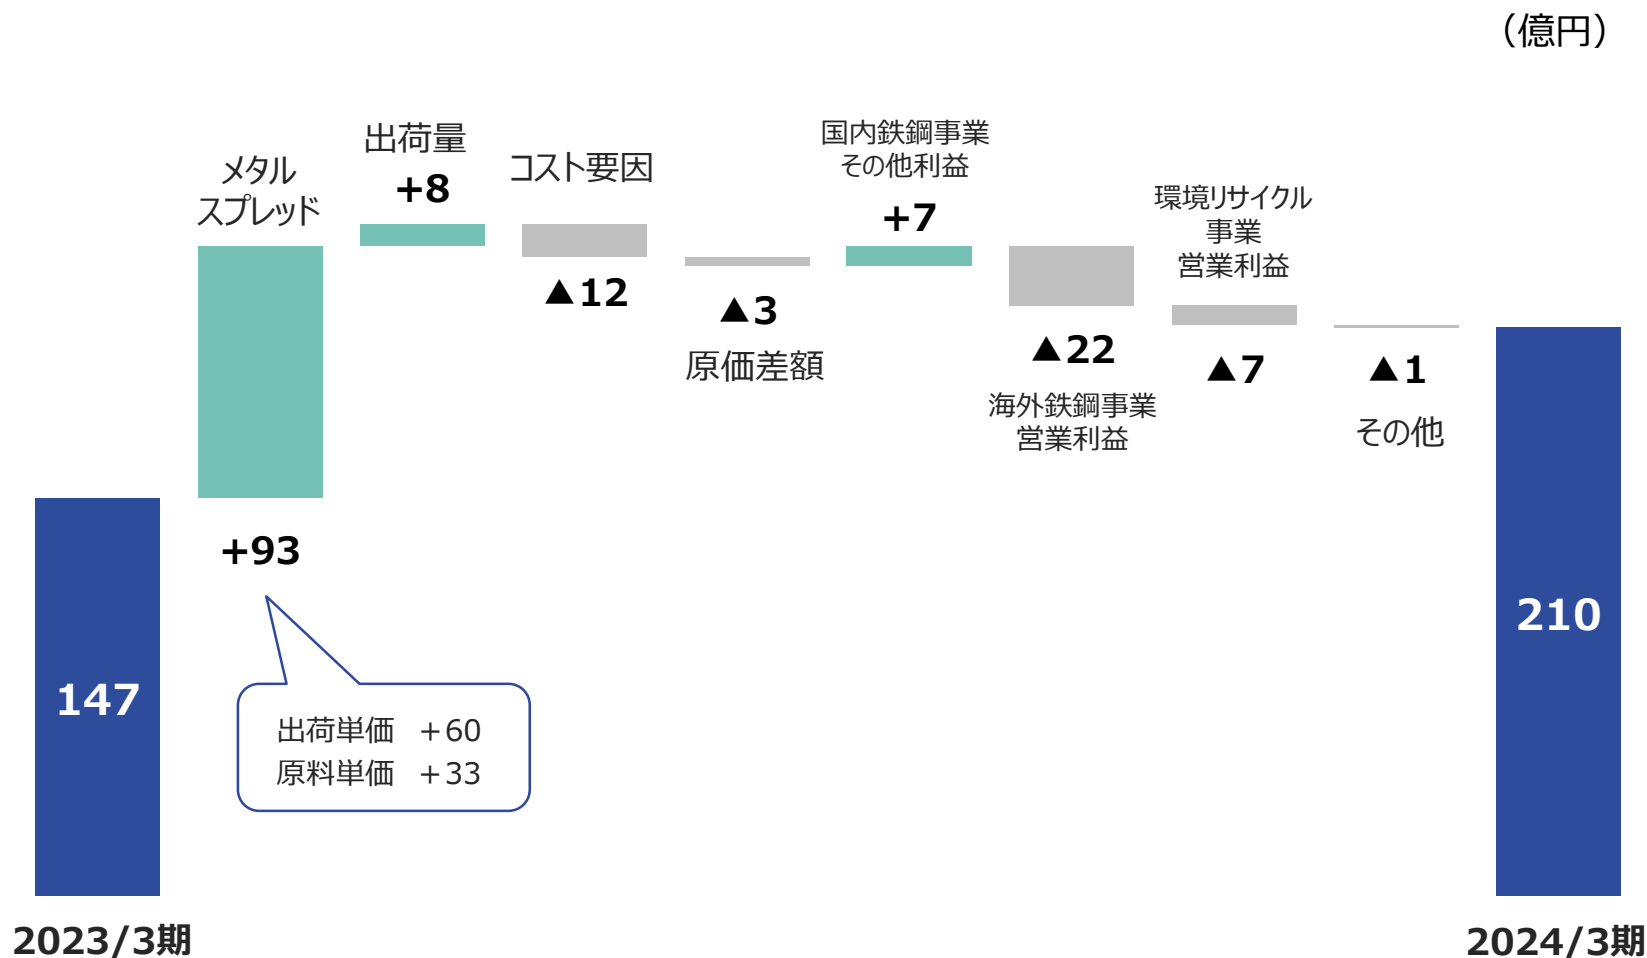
（億円）

147

メタル スプレッド

+93

出荷単価 ＋60
原料単価 ＋33

出荷量
+8

コスト要因

▲12

▲3
原価差額

国内鉄鋼事業 その他利益
+7

▲22
海外鉄鋼事業 営業利益

環境リサイクル 事業 営業利益

▲7

▲1
その他

210

2023/3期

2024/3期